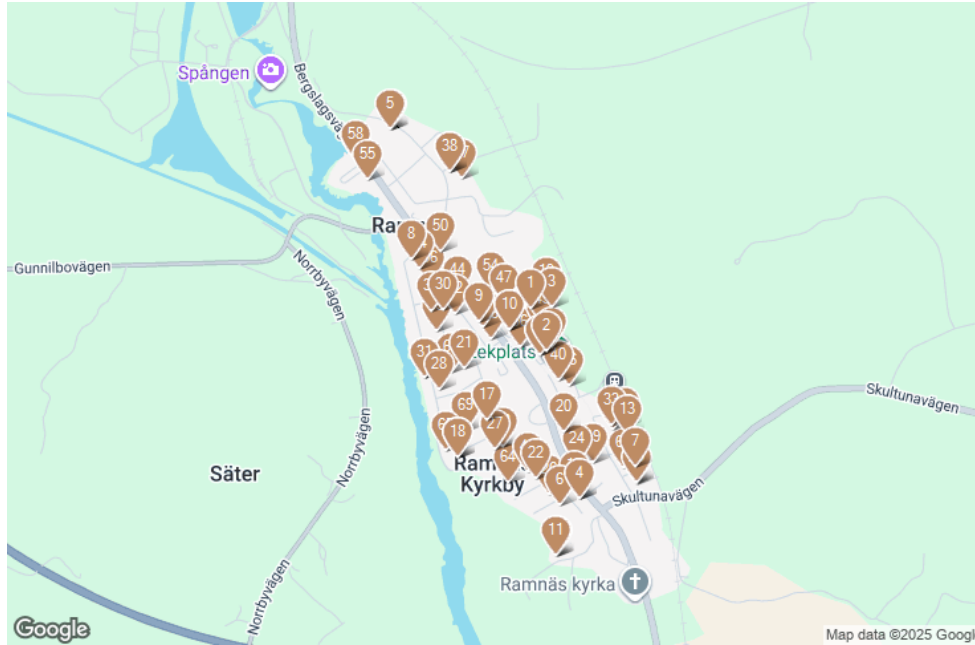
Spången
Bergslagsväg
5
58
55
38
Ram
8
50
Gunnilbovägen
Norrbyvägen
44
54
47
30
9
10
1
3
2
21
31
28
ekplats
40
Skultunavägen
17
65
20
32
13
18
27
24
7
22
64
Ramn
Kyrkby
6
4
Skultunavägen
Norrbyvägen
Säter
Norrbyvägen
11
Ramnäs kyrka
Google
Map data ©2025 Googl